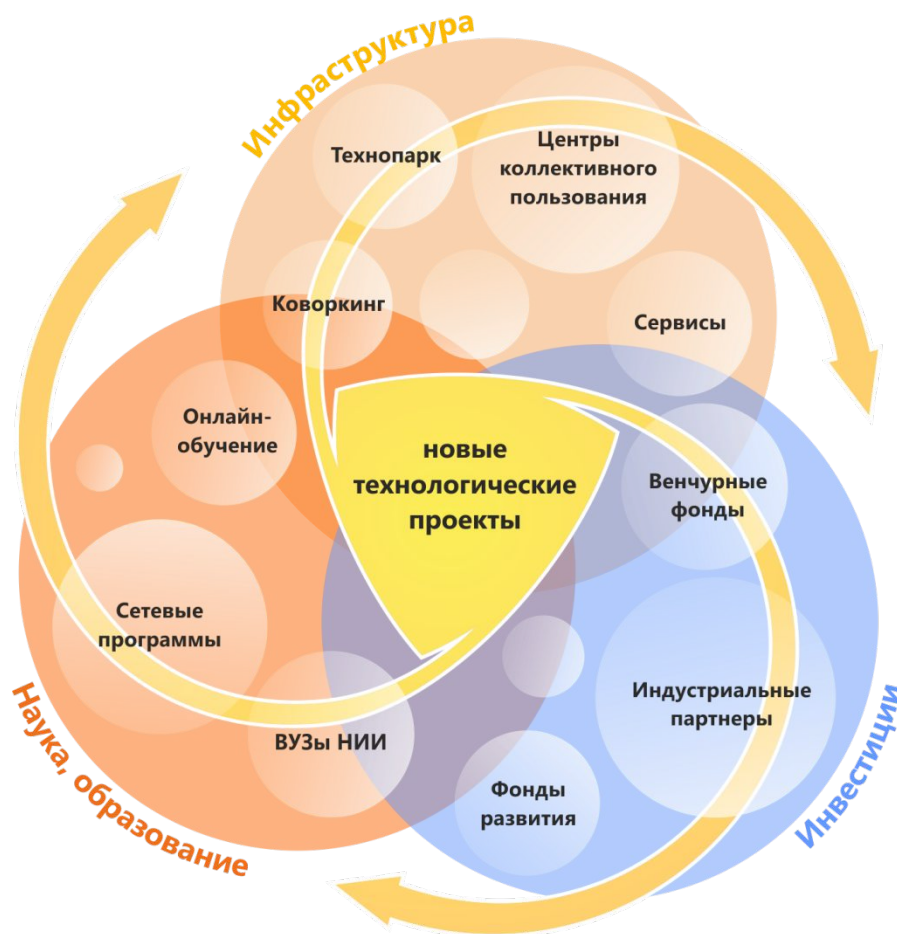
Инфраструктура

Технопарк

Центры коллективного пользования

Коворкинг

Сервисы

Онлайн-обучение

новые технологические проекты

Венчурные фонды

Сетевые программы

Индустриальные партнеры

ВУЗы НИИ

Фонды развития

Наука, образование

Инвестиции